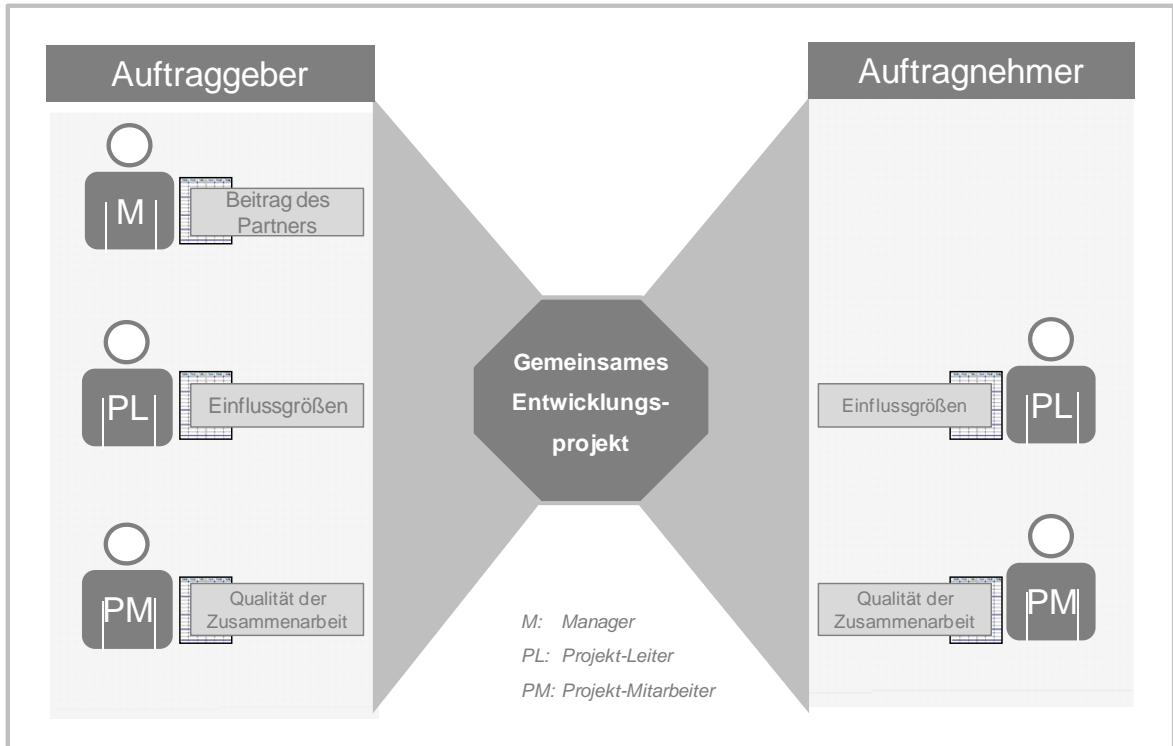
Auftraggeber

M

Beitrag des Partners

PL

Einflussgrößen

PM

Qualität der Zusammenarbeit

Gemeinsames Entwicklungsprojekt

M: Manager

PL: Projekt-Leiter

PM: Projekt-Mitarbeiter

Auftragnehmer

Einflussgrößen

PL

Qualität der Zusammenarbeit

PM